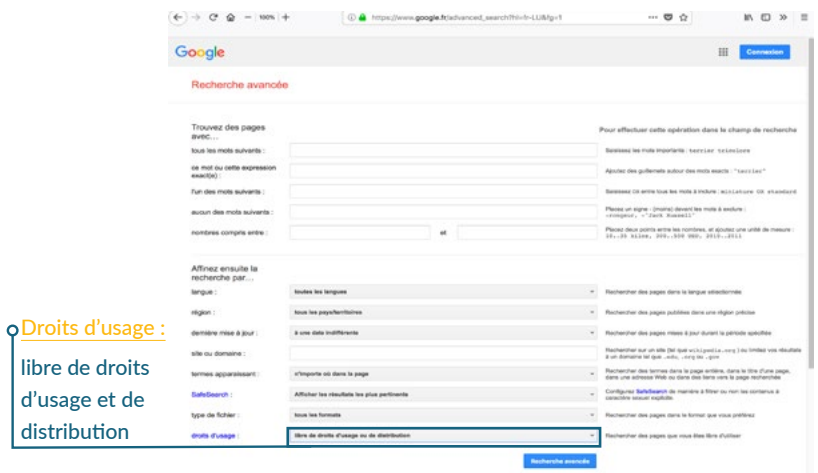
100% https://www.google.fr/advanced_search?hl=fr-LU&fg=1

Google

Connexion

Recherche avancée

Trouvez des pages avec...

Pour effectuer cette opération dans le champ de recherche

tous les mots suivants :

Saisissez les mots importants : terrier tricolore

ce mot ou cette expression exact(e) :

Ajoutez des guillemets autour des mots exacts : "terrier"

l'un des mots suivants :

Saisissez OR entre tous les mots à inclure : miniature OR standard

aucun des mots suivants :

Placez un signe - (moins) devant les mots à exclure : -rongeur, -"Jack Russell"

nombres compris entre :

et

Placez deux points entre les nombres, et ajoutez une unité de mesure : 10..35 kilos, 300..500 EUR, 2010..2011

Affinez ensuite la recherche par...

langue :

toutes les langues

Rechercher des pages dans la langue sélectionnée

région :

tous les pays/territoires

Rechercher des pages publiées dans une région précise

dernière mise à jour :

à une date indifférente

Rechercher des pages mises à jour durant la période spécifiée

site ou domaine :

Rechercher sur un site (tel que wikipedia.org) ou limitez vos résultats à un domaine tel que .edu, .org ou .gov

termes apparaissant :

n'importe où dans la page

Rechercher des termes dans la page entière, dans le titre d'une page, dans une adresse Web ou dans des liens vers la page recherchée

SafeSearch :

Afficher les résultats les plus pertinents

Configurez SafeSearch de manière à filtrer ou non les contenus à caractère sexuel explicite.

type de fichier :

tous les formats

Rechercher des pages dans le format que vous préférez

droits d'usage :

libre de droits d'usage ou de distribution

Rechercher des pages que vous êtes libre d'utiliser

Recherche avancée

Droits d'usage :

libre de droits d'usage et de distribution